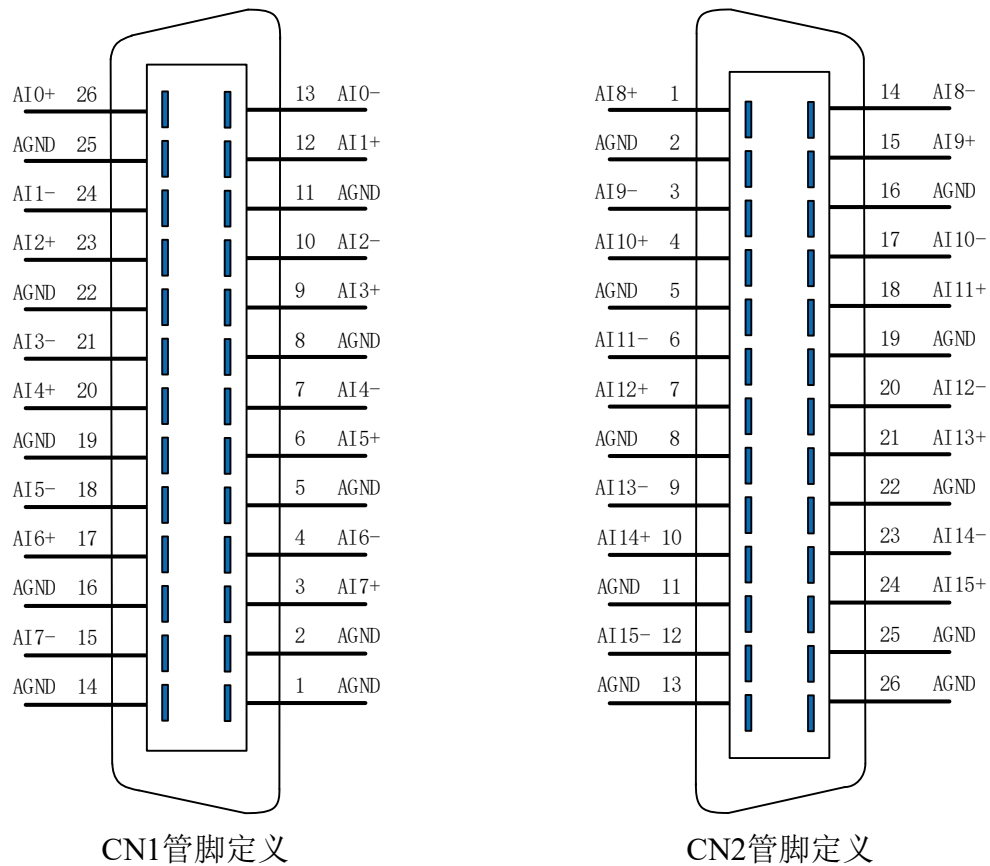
AI0+ 26
AGND 25
AI1- 24
AI2+ 23
AGND 22
AI3- 21
AI4+ 20
AGND 19
AI5- 18
AI6+ 17
AGND 16
AI7- 15
AGND 14

13 AI0-
12 AI1+
11 AGND
10 AI2-
9 AI3+
8 AGND
7 AI4-
6 AI5+
5 AGND
4 AI6-
3 AI7+
2 AGND
1 AGND

CN1管脚定义

AI8+ 1
AGND 2
AI9- 3
AI10+ 4
AGND 5
AI11- 6
AI12+ 7
AGND 8
AI13- 9
AI14+ 10
AGND 11
AI15- 12
AGND 13

14 AI8-
15 AI9+
16 AGND
17 AI10-
18 AI11+
19 AGND
20 AI12-
21 AI13+
22 AGND
23 AI14-
24 AI15+
25 AGND
26 AGND

CN2管脚定义